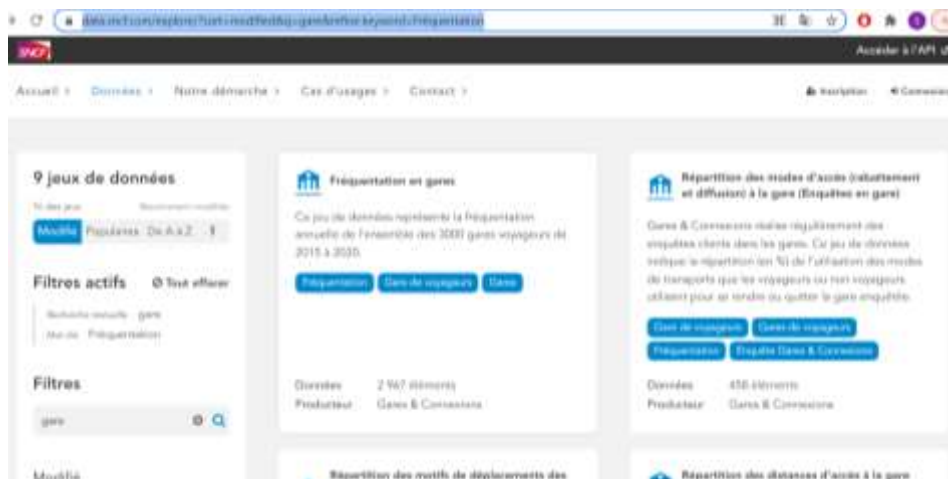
data.sncf.com/explore/?sort=modified&q=gare&refine.keyword=Fréquentation

SNCF

Accéder à l'API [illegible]

Accueil › Données › Notre démarche › Cas d'usages › Contact ›

Inscription Connexion

9 jeux de données

Tri des jeux Récemment modifiés

Modifié Populaires De A à Z

Filtres actifs Tout effacer

Recherche textuelle : gare

Mot-clé : Fréquentation

Filtres

gare

Modifié

Fréquentation en gares

Ce jeu de données représente la fréquentation annuelle de l'ensemble des 3000 gares voyageurs de 2015 à 2020.

Fréquentation Gare de voyageurs Gares

Données 2 967 éléments
Producteur Gares & Connexions

Répartition des modes d'accès (rabattement et diffusion) à la gare (Enquêtes en gare)

Gares & Connexions réalise régulièrement des enquêtes clients dans les gares. Ce jeu de données indique la répartition (en %) de l'utilisation des modes de transports que les voyageurs ou non voyageurs utilisent pour se rendre ou quitter la gare enquêtée.

Gare de voyageurs Gares de voyageurs Fréquentation Enquête Gares & Connexions

Données 456 éléments
Producteur Gares & Connexions

Répartition des motifs de déplacements des

Répartition des distances d'accès à la gare